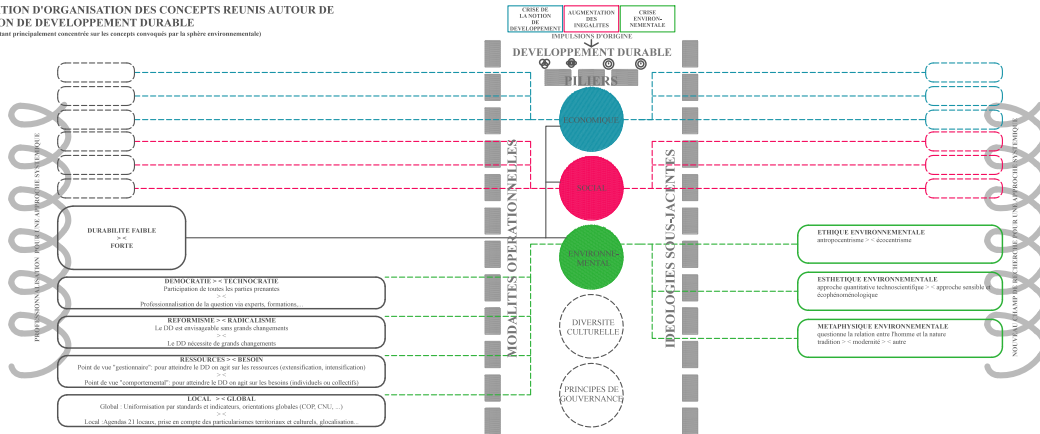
TION D'ORGANISATION DES CONCEPTS REUNIS AUTOUR DE
ON DE DEVELOPPEMENT DURABLE
tant principalement concentrée sur les concepts convoqués par la sphère environnementale)

CRISE DE LA NOTION DE DEVELOPPEMENT

AUGMENTATION DES INEGALITES

CRISE ENVIRONNEMENTALE

IMPULSIONS D'ORIGINE

DEVELOPPEMENT DURABLE

PILIERS

ECONOMIQUE

SOCIAL

ENVIRONNEMENTAL

DIVERSITE CULTURELLE

PRINCIPES DE GOUVERNANCE

MODALITES OPERATIONNELLES

IDEOLOGIES SOUS-JACENTES

PROFESSIONNALISATION POUR UNE APPROCHE SYSTEMIQUE

NOUVEAU CHAMP DE RECHERCHE POUR UNE APPROCHE SYSTEMIQUE

DURABILITE FAIBLE
> <
FORTE

DEMOCRATIE > < TECHNOCRATIE
Participation de toutes les parties prenantes
> <
Professionnalisation de la question via experts, formations,...

REFORMISME > < RADICALISME
Le DD est envisageable sans grands changements
> <
Le DD nécessite de grands changements

RESSOURCES > < BESOIN
Point de vue "gestionnaire": pour atteindre le DD on agit sur les ressources (extensification, intensification)
> <
Point de vue "comportemental": pour atteindre le DD on agit sur les besoins (individuels ou collectifs)

LOCAL > < GLOBAL
Global : Uniformisation par standards et indicateurs, orientations globales (COP, CNU, ...)
> <
Local :Agendas 21 locaux, prise en compte des particularismes territoriaux et culturels, glocalisation...

ETHIQUE ENVIRONNEMENTALE
antropocentrisme > < écocentrisme

ESTHETIQUE ENVIRONNEMENTALE
approche quantitative technoscientifique > < approche sensible et écophénoménologique

METAPHYSIQUE ENVIRONNEMENTALE
questionne la relation entre l'homme et la nature
tradition > < modernité > < autre